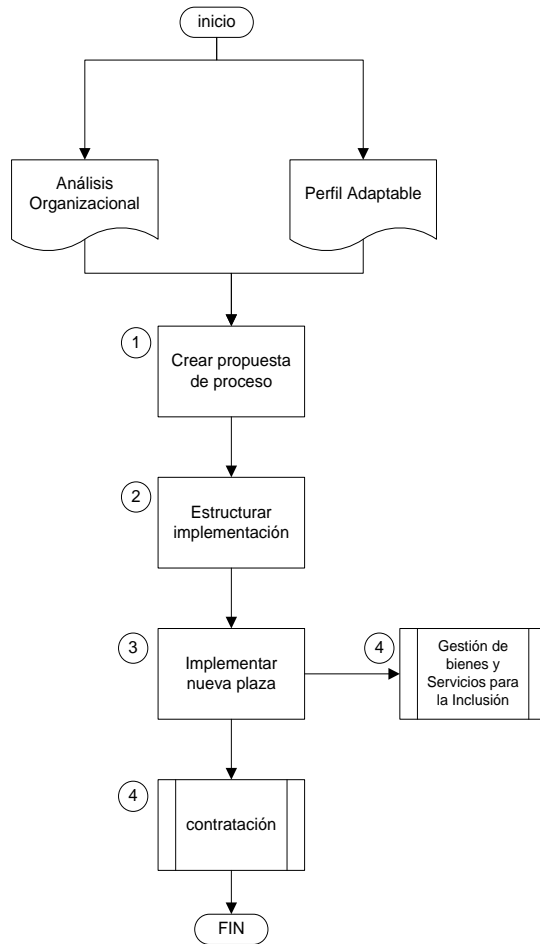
inicio

Análisis Organizacional

Perfil Adaptable

1

Crear propuesta de proceso

2

Estructurar implementación

3

Implementar nueva plaza

4

Gestión de bienes y Servicios para la Inclusión

4

contratación

FIN